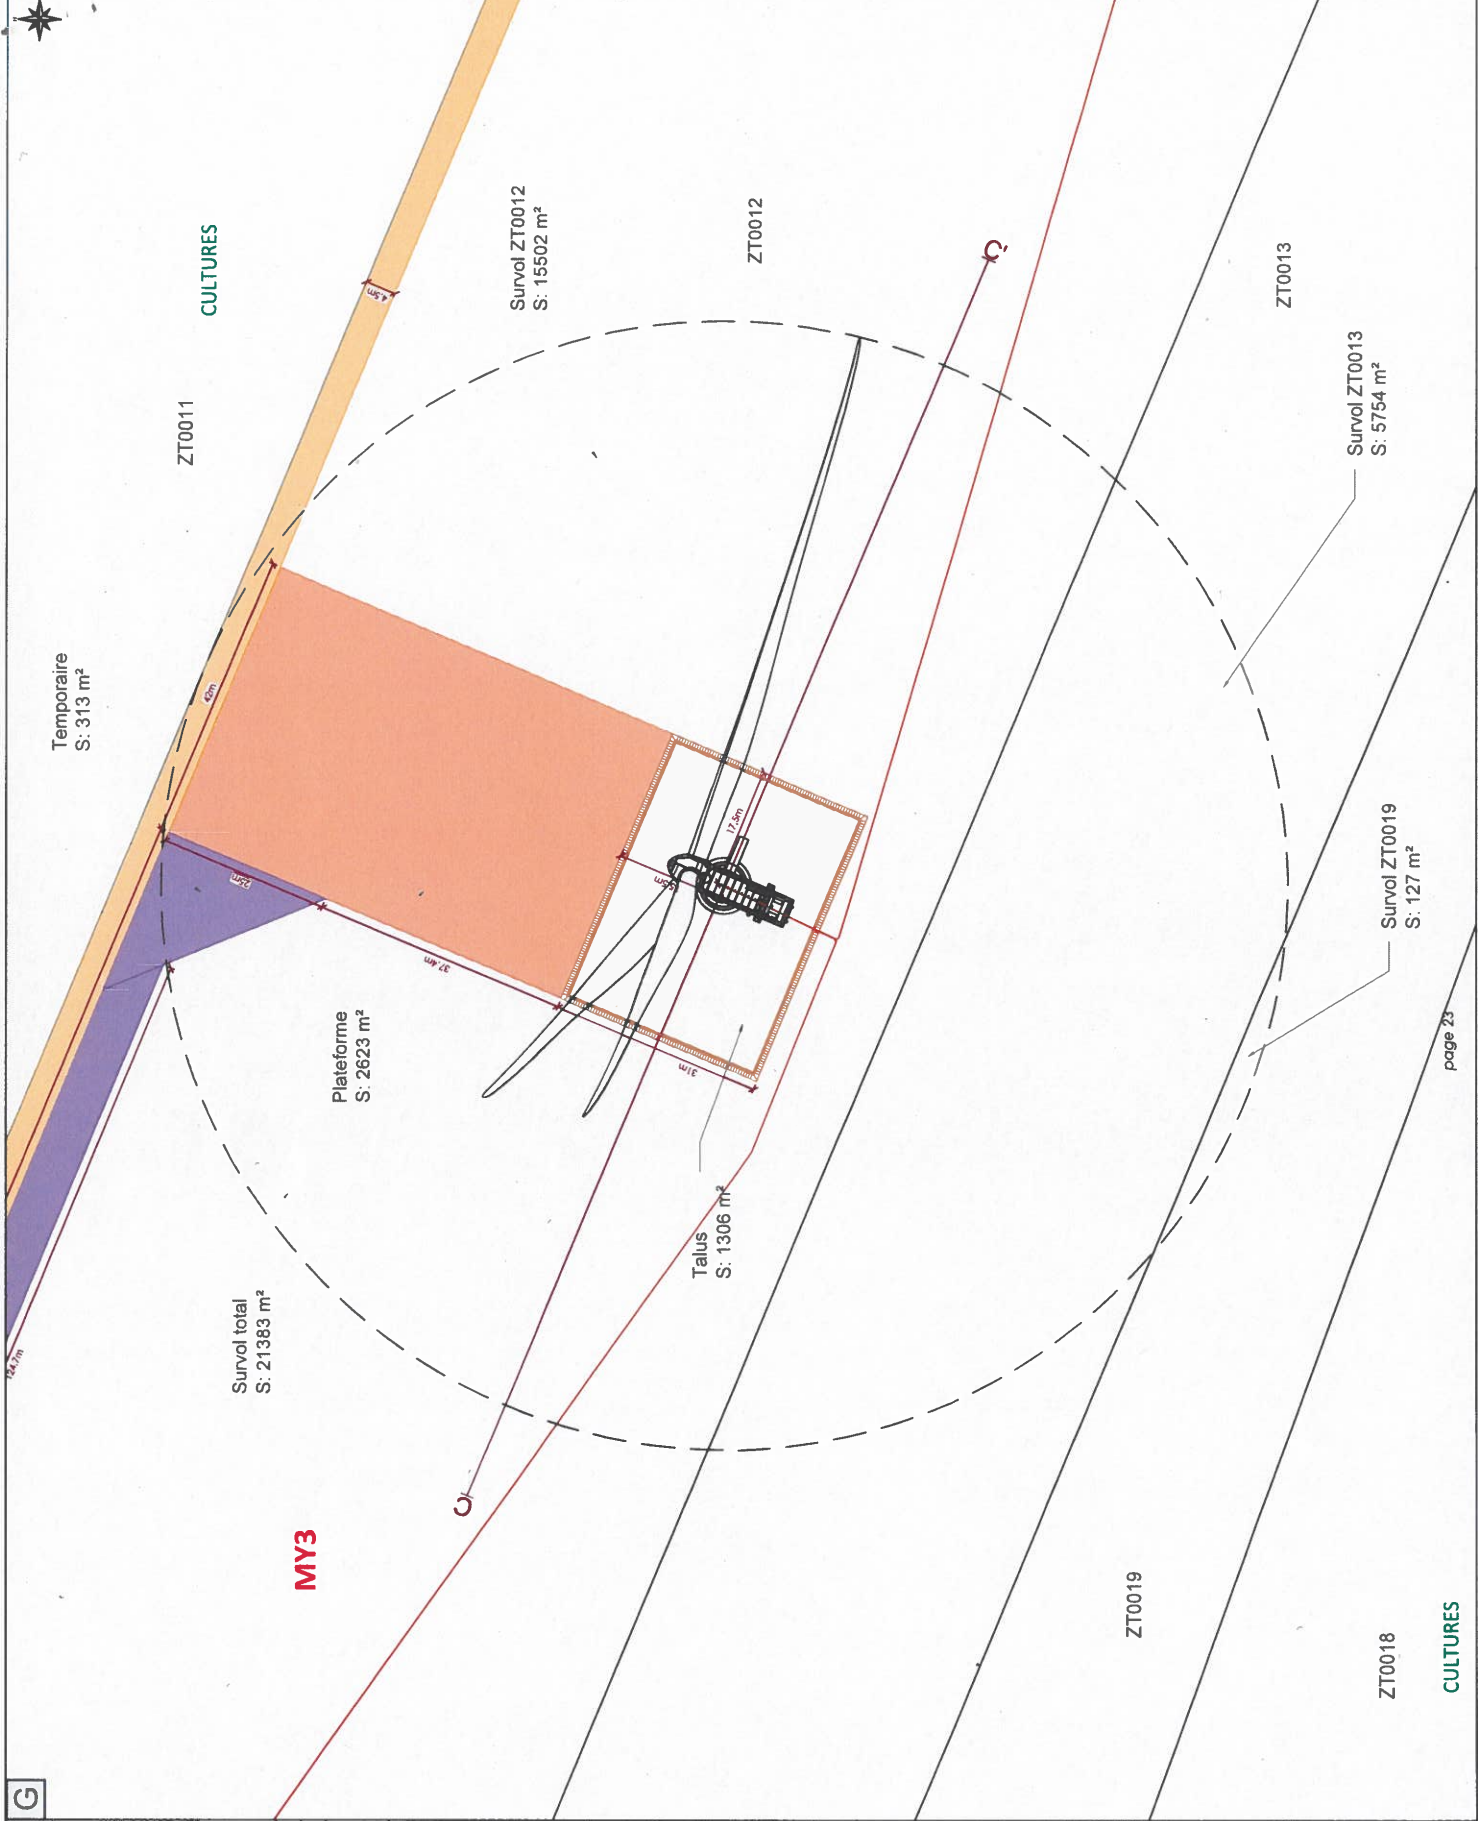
CULTURES

ZT0011

Survol ZT0012
S: 15502 m²

ZT0012

ZT0013

Survol ZT0013
S: 5754 m²

4.5m

Temporaire
S: 313 m²

42m

22m

37.4m

17.5m

31m

Plateforme
S: 2623 m²

Survol ZT0019
S: 127 m²

page 23

Talus
S: 1306 m²

Survol total
S: 21383 m²

24.7m

MY3

ZT0019

ZT0018

CULTURES

G